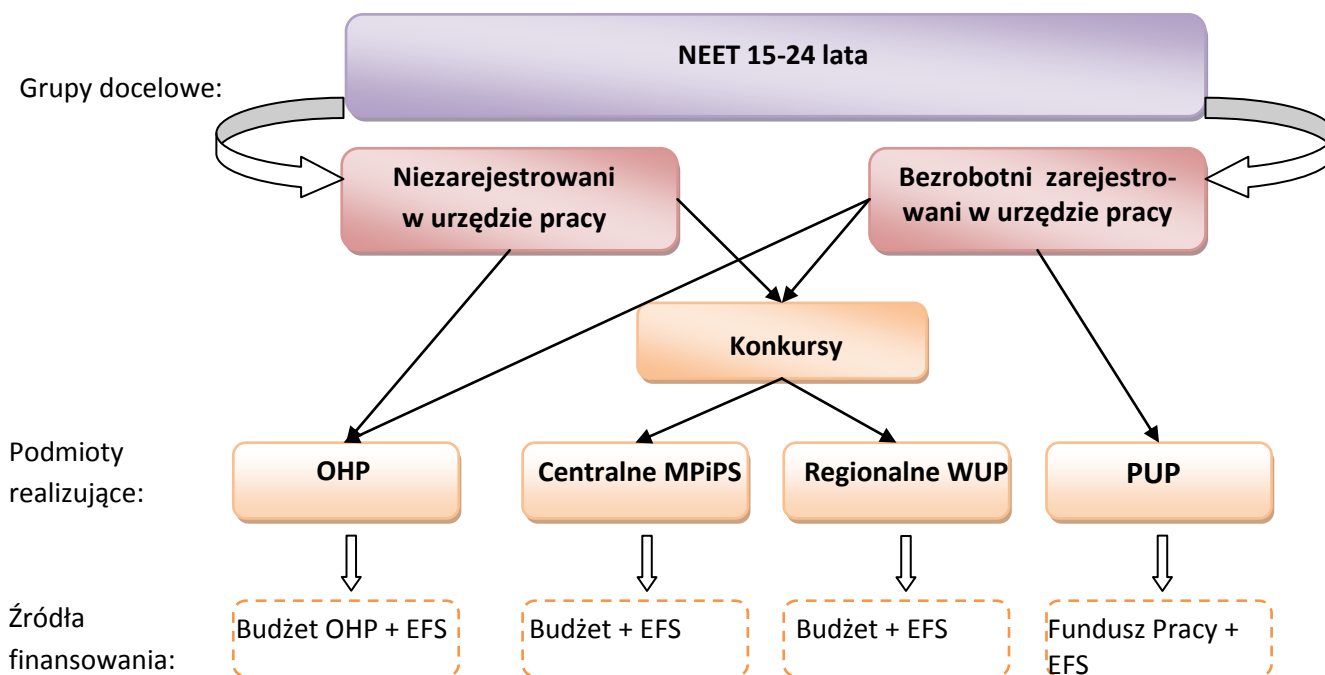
NEET 15-24 lata

Grupy docelowe:

Niezarejestrowani w urzędzie pracy

Bezrobotni zarejestrowani w urzędzie pracy

Konkursy

Podmioty realizujące:

OHP

Centralne MPiPS

Regionalne WUP

PUP

Źródła finansowania:

Budżet OHP + EFS

Budżet + EFS

Budżet + EFS

Fundusz Pracy + EFS